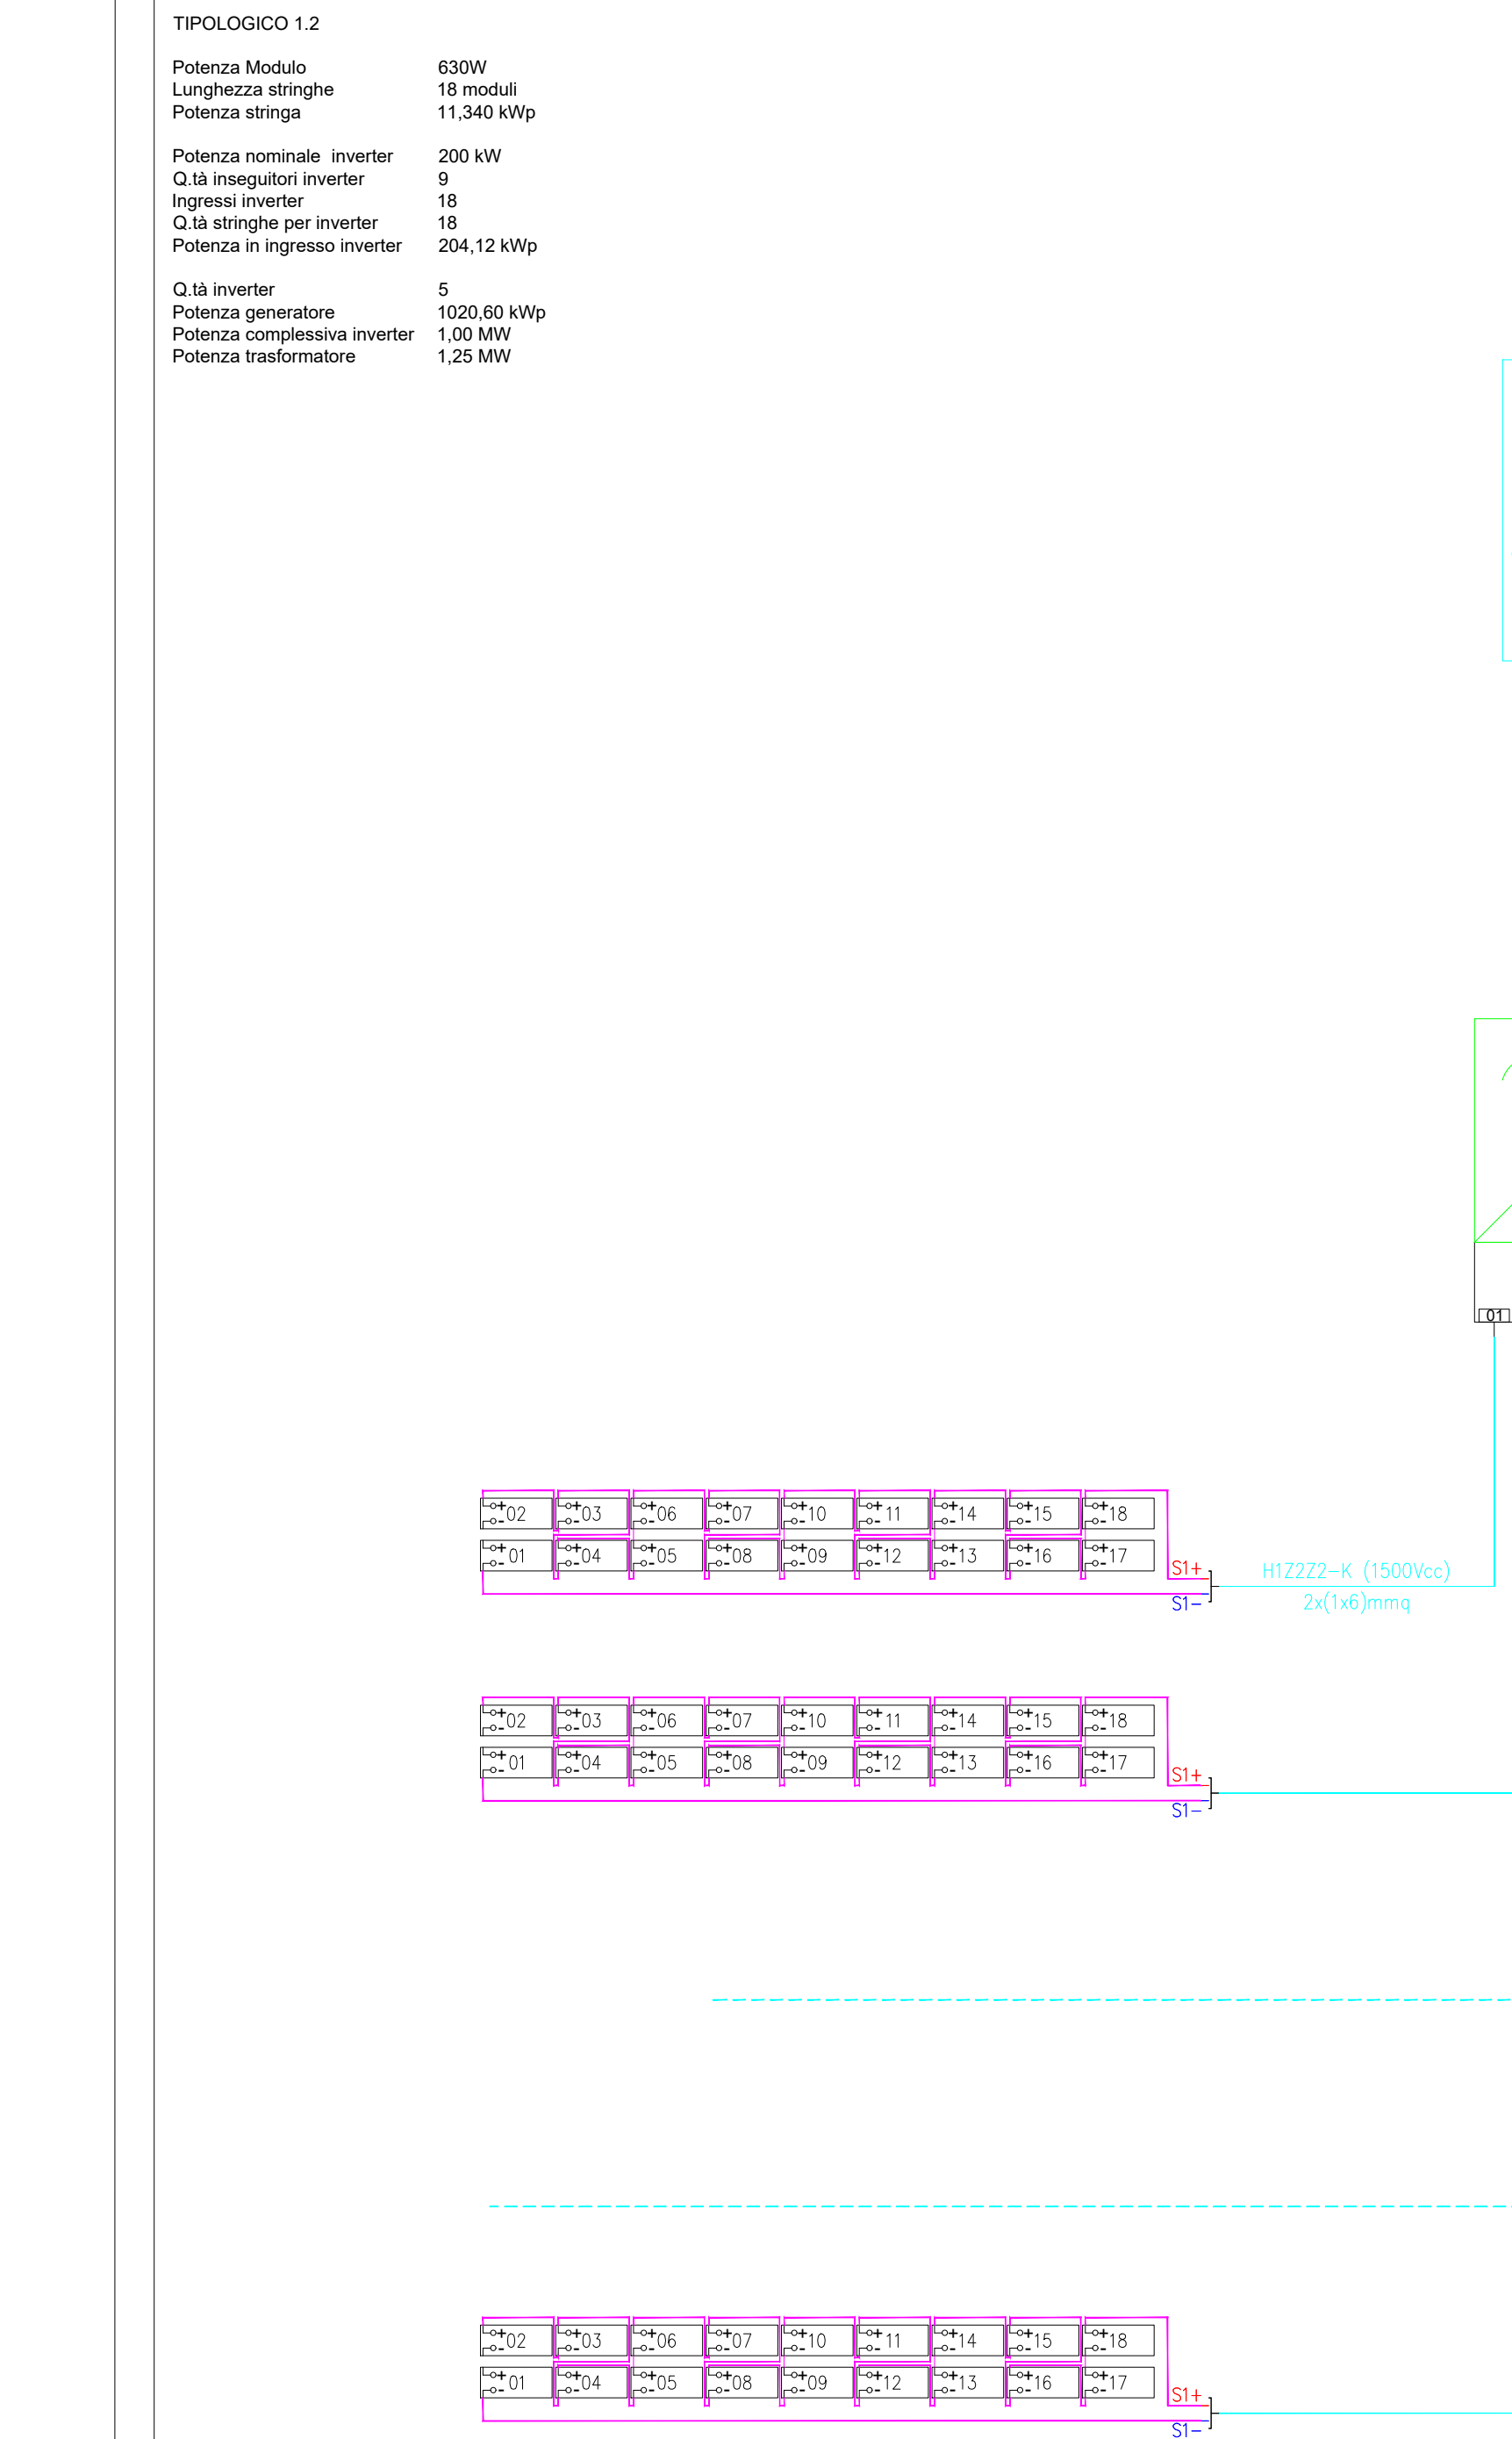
TIPOLOGICO 1.2

| | |
|---|---|
| Potenza Modulo | 630W |
| Lunghezza stringhe | 18 moduli |
| Potenza stringa | 11,340 kWp |
| Potenza nominale inverter | 200 kW |
| Q.tà inseguitori inverter | 9 |
| Ingressi inverter | 18 |
| Q.tà stringhe per inverter | 18 |
| Potenza in ingresso inverter | 204,12 kWp |
| Q.tà inverter | 5 |
| Potenza generatore | 1020,60 kWp |
| Potenza complessiva inverter | 1,00 MW |
| Potenza trasformatore | 1,25 MW |

01

+ - 02 + - 03 + - 06 + - 07 + - 10 + - 11 + - 14 + - 15 + - 18
+ - 01 + - 04 + - 05 + - 08 + - 09 + - 12 + - 13 + - 16 + - 17
S1+
S1−
H1Z2Z2−K (1500Vcc)
2x(1x6)mmq

+ - 02 + - 03 + - 06 + - 07 + - 10 + - 11 + - 14 + - 15 + - 18
+ - 01 + - 04 + - 05 + - 08 + - 09 + - 12 + - 13 + - 16 + - 17
S1+
S1−

+ - 02 + - 03 + - 06 + - 07 + - 10 + - 11 + - 14 + - 15 + - 18
+ - 01 + - 04 + - 05 + - 08 + - 09 + - 12 + - 13 + - 16 + - 17
S1+
S1−